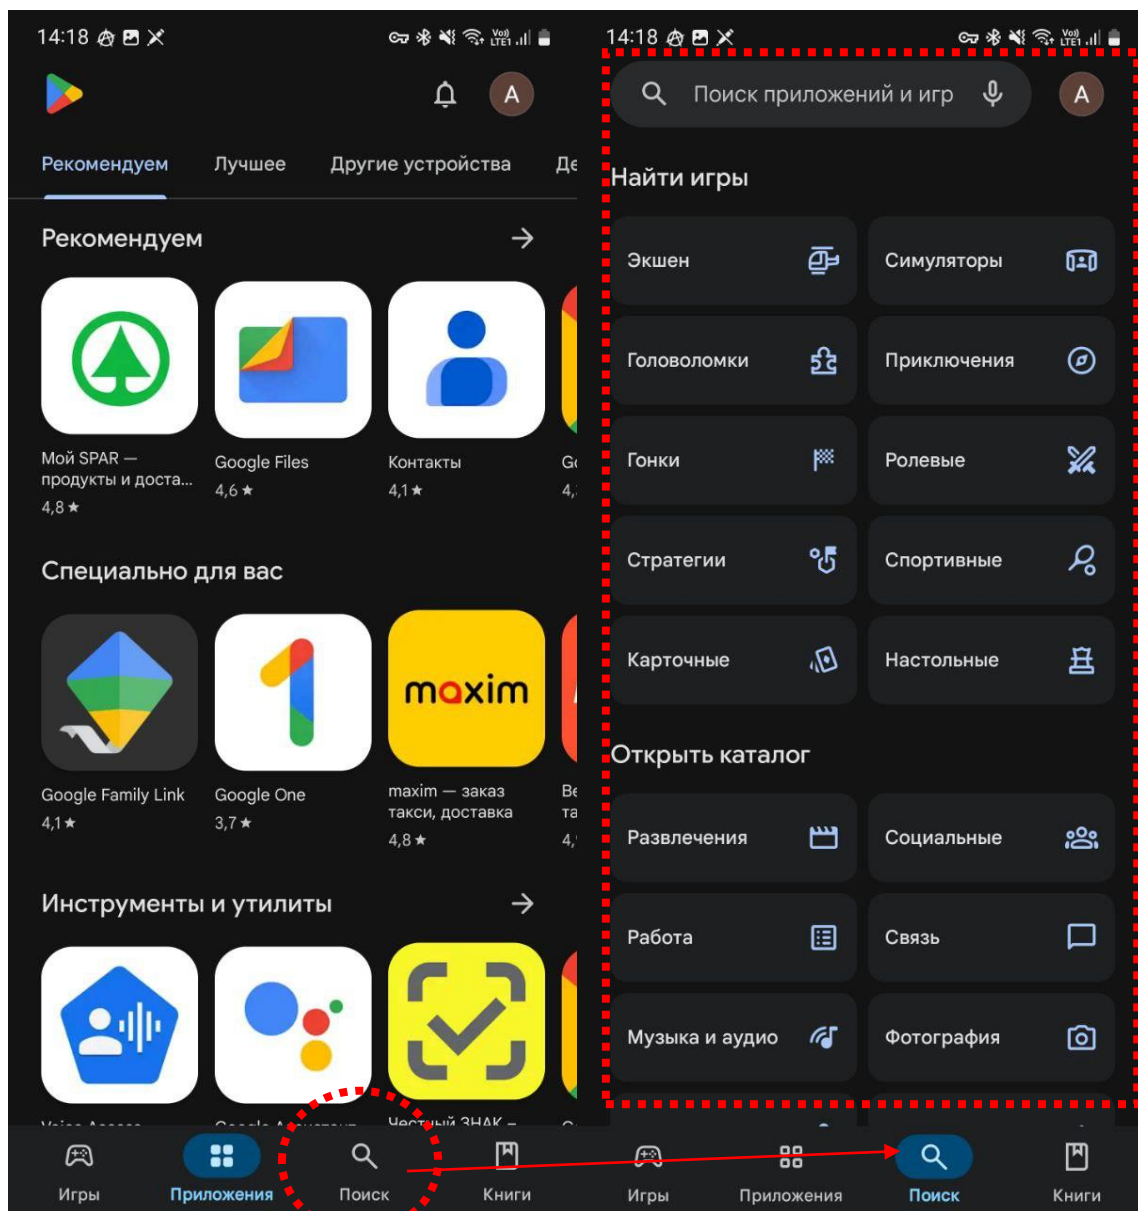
14:18

A

Рекомендуем Лучшее Другие устройства Де

Рекомендуем →

Мой SPAR — продукты и доста...
4,8 ★

Google Files
4,6 ★

Контакты
4,1 ★

Специально для вас

maxim

Google Family Link
4,1 ★

Google One
3,7 ★

maxim — заказ такси, доставка
4,8 ★

Инструменты и утилиты →

Игры Приложения Поиск Книги

14:18

Поиск приложений и игр

A

Найти игры

Экшен | Симуляторы
Головоломки | Приключения
Гонки | Ролевые
Стратегии | Спортивные
Карточные | Настольные

Открыть каталог

Развлечения | Социальные
Работа | Связь
Музыка и аудио | Фотография

Игры Приложения Поиск Книги